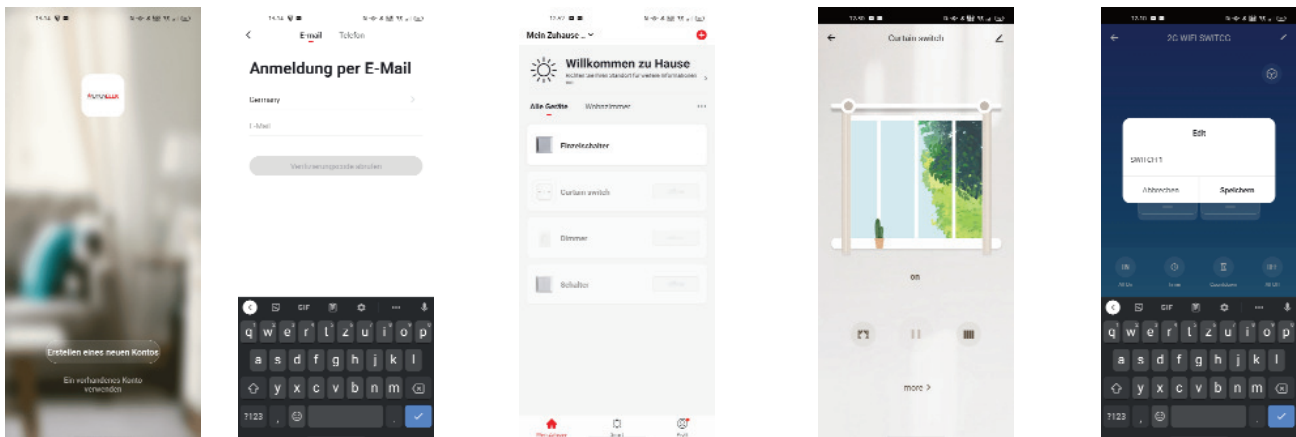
14:14

Erstellen eines neuen Kontos

Ein vorhandenes Konto verwenden

14:14

E-Mail Telefon

Anmeldung per E-Mail

Germany

E-Mail

Verifizierungscode abrufen

GIF

q w e r t z u i o p

a s d f g h j k l

y x c v b n m

?123 , .

Mein Zuhause

Willkommen zu Hause

Alle Geräte Wohnzimmer

Einzelschalter

Curtain switch

Dimmer

Schalter

Curtain switch

on

more >

2G WIFI SWITCH

Edit

SWITCH 1

Abbrechen Speichern

GIF

q w e r t z u i o p

a s d f g h j k l

y x c v b n m

?123 , .